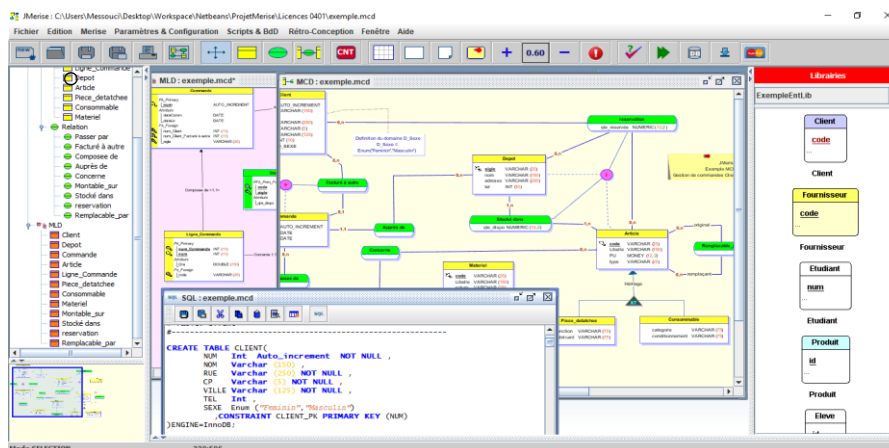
JMerise : C:\Users\Messouci\Desktop\Workspace\Netbeans\ProjetMerise\Licences 0401\exemple.mcd

Fichier Edition Merise Paramètres & Configuration Scripts & BdD Rétro-Conception Fenêtre Aide

CNT 0.60

Ligne_Commande
Depot
Article
Piece_detachee
Consommable
Materiel
Relation
Passer par
Facturé à autre
Composee de
Auprès de
Concerne
Montable_sur
Stocké dans
reservation
Remplacable_par
MLD
Client
Depot
Commande
Article
Ligne_Commande
Piece_detachee
Consommable
Materiel
Montable_sur
Stocké dans
reservation
Remplacable_par

MLD : exemple.mcd*

MCD : exemple.mcd

Librairies

ExempleEntLib

Client
code
Client

Fournisseur
code
Fournisseur

Etudiant
num
Etudiant

Produit
id
Produit

Eleve

Commande
Facturé à autre
Auprès de
Concerne
reservation
Depot
Stocker dans
Article
Remplaçable
Materiel
Heritage
Piece_detachee
Consommable
Definition du domaine D_Sexe
D_Sexe ()
Enum("Feminin","Masculin")

SQL : exemple.mcd

CREATE TABLE CLIENT(
NUM Int Auto_increment NOT NULL ,
NOM Varchar (150) ,
RUE Varchar (150) NOT NULL ,
CP Varchar (5) NOT NULL ,
VILLE Varchar (125) NOT NULL ,
TEL Int ,
SEXE Enum ("Feminin","Masculin")
,CONSTRAINT CLIENT_PK PRIMARY KEY (NUM)
)ENGINE=InnoDB;